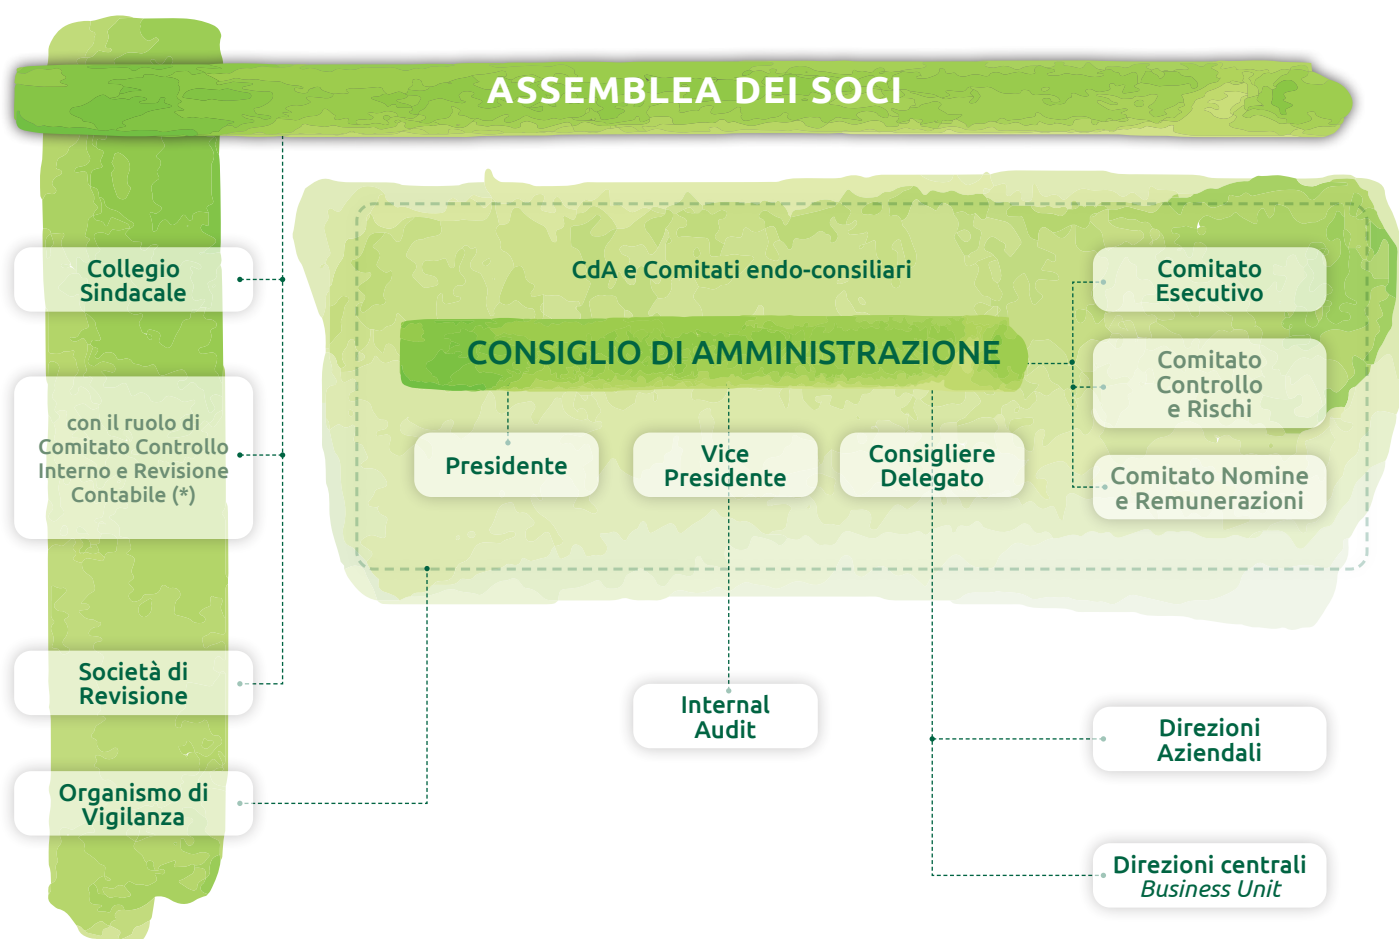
ASSEMBLEA DEI SOCI

Collegio Sindacale

con il ruolo di Comitato Controllo Interno e Revisione Contabile (*)

Società di Revisione

Organismo di Vigilanza

CdA e Comitati endo-consiliari

CONSIGLIO DI AMMINISTRAZIONE

Presidente

Vice Presidente

Consigliere Delegato

Comitato Esecutivo

Comitato Controllo e Rischi

Comitato Nomine e Remunerazioni

Internal Audit

Direzioni Aziendali

Direzioni centrali
Business Unit